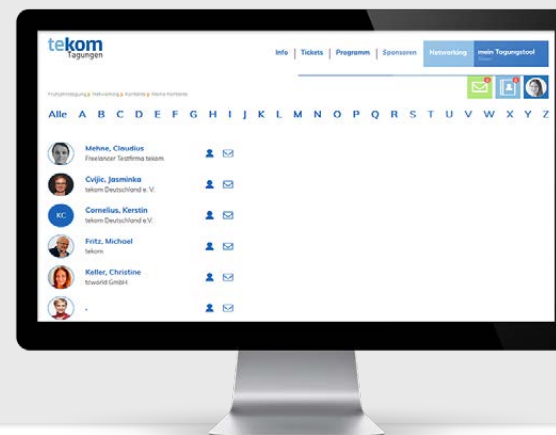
tekom
Tagungen

Info | Tickets | Programm | Sponsoren | Networking | mein Tagungstool

Frühjahrstagung » Networking » Kontakte » Meine Kontakte

Alle A B C D E F G H I J K L M N O P Q R S T U V W X Y Z

Mehne, Claudius
Freelancer Testfirma tekom

Cvijic, Jasminka
tekom Deutschland e. V.

KC
Cornelius, Kerstin
tekom Deutschland e.V.

Fritz, Michael
tekom

Keller, Christine
tcworld GmbH

-